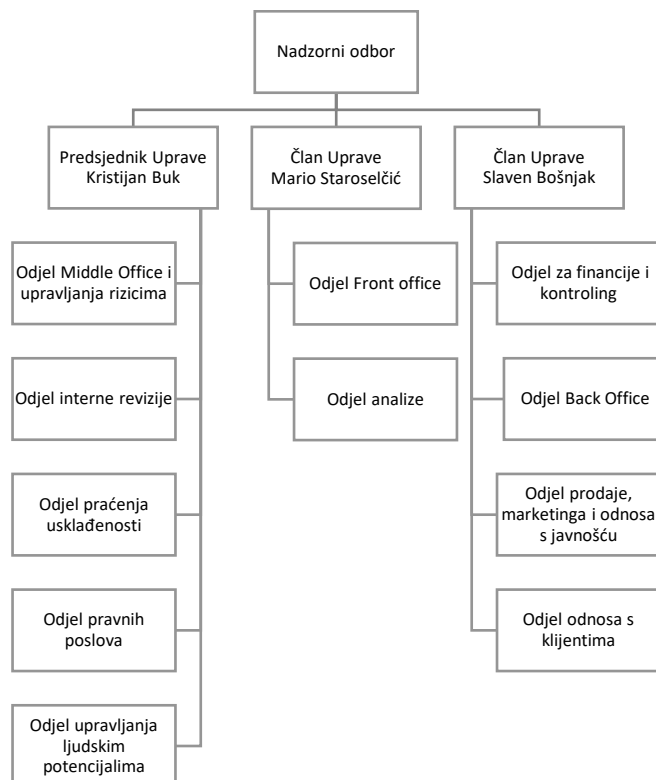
Nadzorni odbor

Predsjednik Uprave
Kristijan Buk

Član Uprave
Mario Staroselčić

Član Uprave
Slaven Bošnjak

Odjel Middle Office i upravljanja rizicima

Odjel interne revizije

Odjel praćenja usklađenosti

Odjel pravnih poslova

Odjel upravljanja ljudskim potencijalima

Odjel Front office

Odjel analize

Odjel za financije i kontroling

Odjel Back Office

Odjel prodaje, marketinga i odnosa s javnošću

Odjel odnosa s klijentima